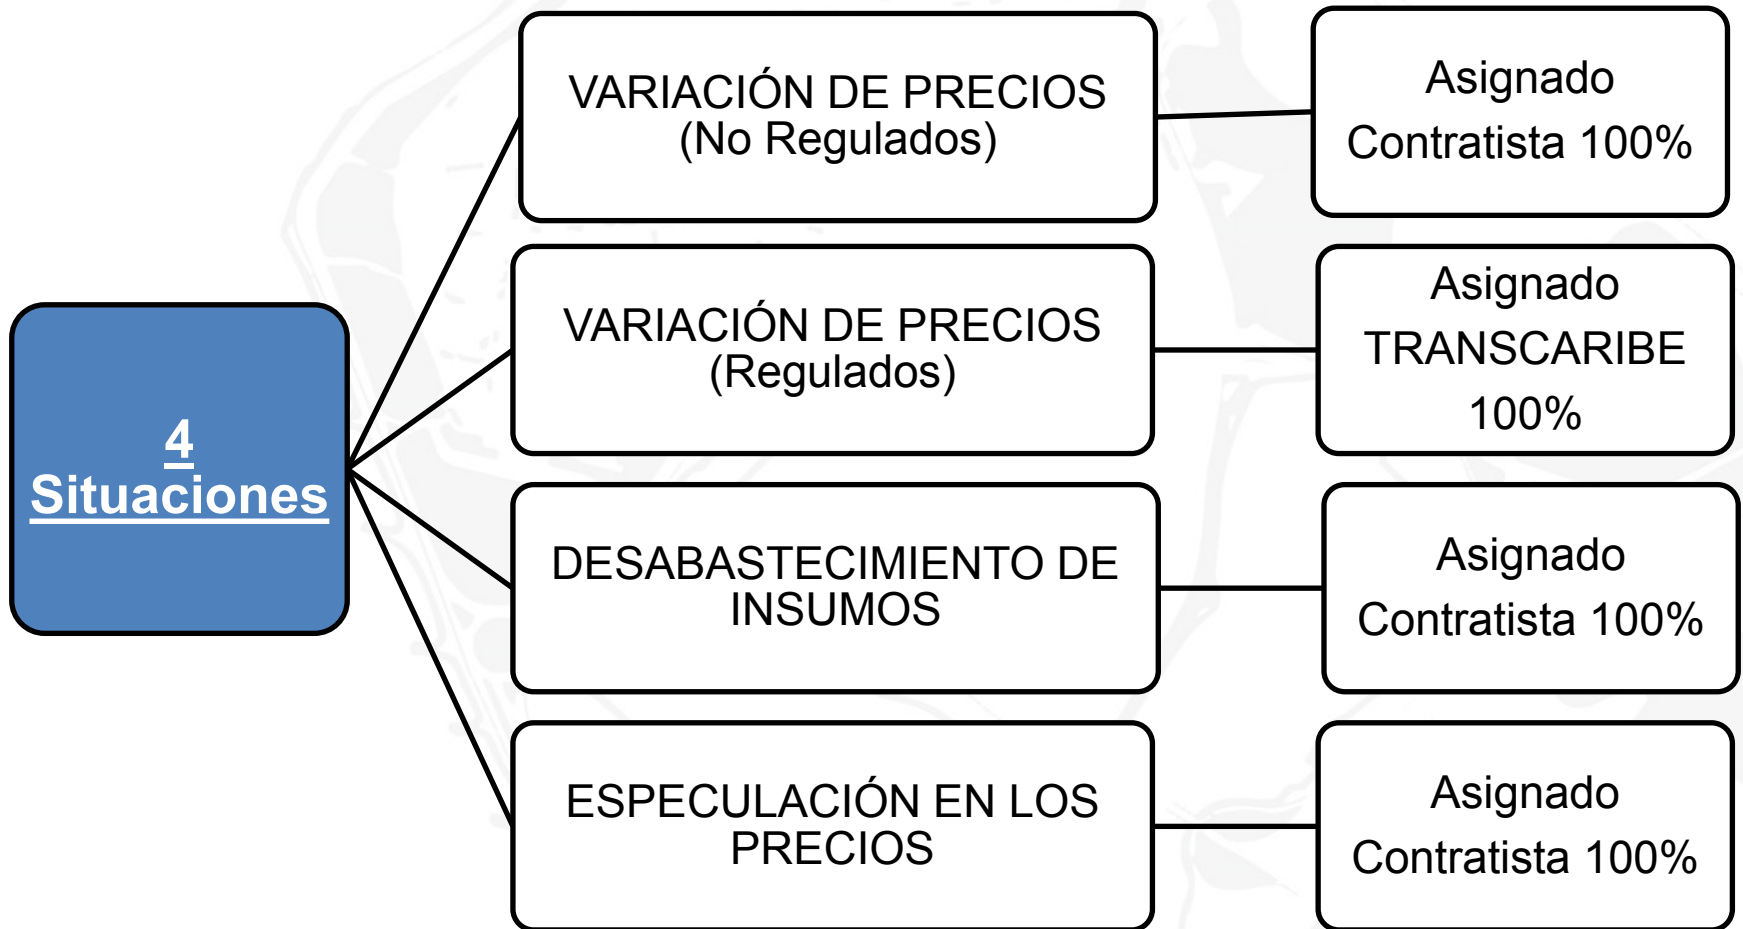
4 Situaciones

VARIACIÓN DE PRECIOS (No Regulados)

Asignado Contratista 100%

VARIACIÓN DE PRECIOS (Regulados)

Asignado TRANSCARIBE 100%

DESABASTECIMIENTO DE INSUMOS

Asignado Contratista 100%

ESPECULACIÓN EN LOS PRECIOS

Asignado Contratista 100%